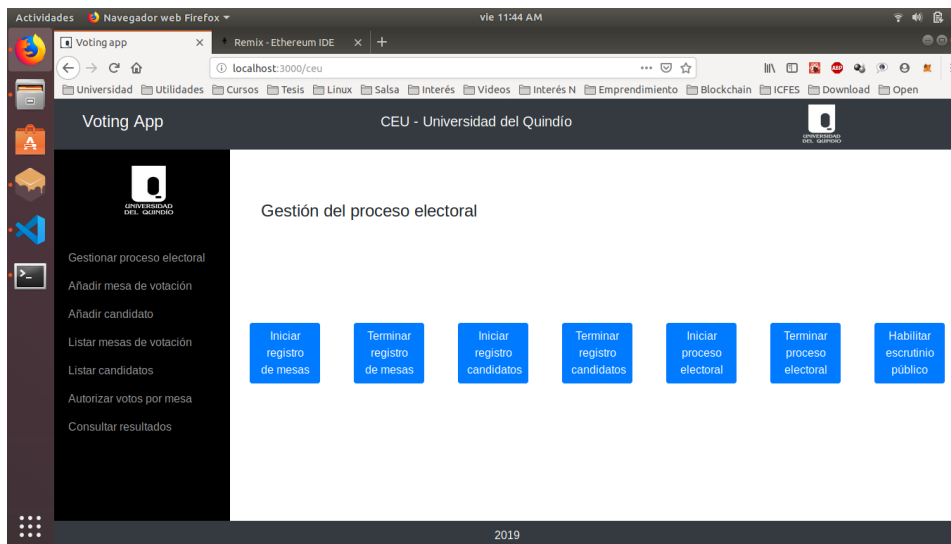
Actividades Navegador web Firefox vie 11:44 AM

Voting app × Remix - Ethereum IDE × +

localhost:3000/ceu

Universidad Utilidades Cursos Tesis Linux Salsa Interés Videos Interés N Emprendimiento Blockchain ICFES Download Open

Voting App CEU - Universidad del Quindío UNIVERSIDAD DEL QUINDÍO

UNIVERSIDAD DEL QUINDÍO

Gestionar proceso electoral
Añadir mesa de votación
Añadir candidato
Listar mesas de votación
Listar candidatos
Autorizar votos por mesa
Consultar resultados

Gestión del proceso electoral

Iniciar registro de mesas
Terminar registro de mesas
Iniciar registro candidatos
Terminar registro candidatos
Iniciar proceso electoral
Terminar proceso electoral
Habilitar escrutinio público

2019